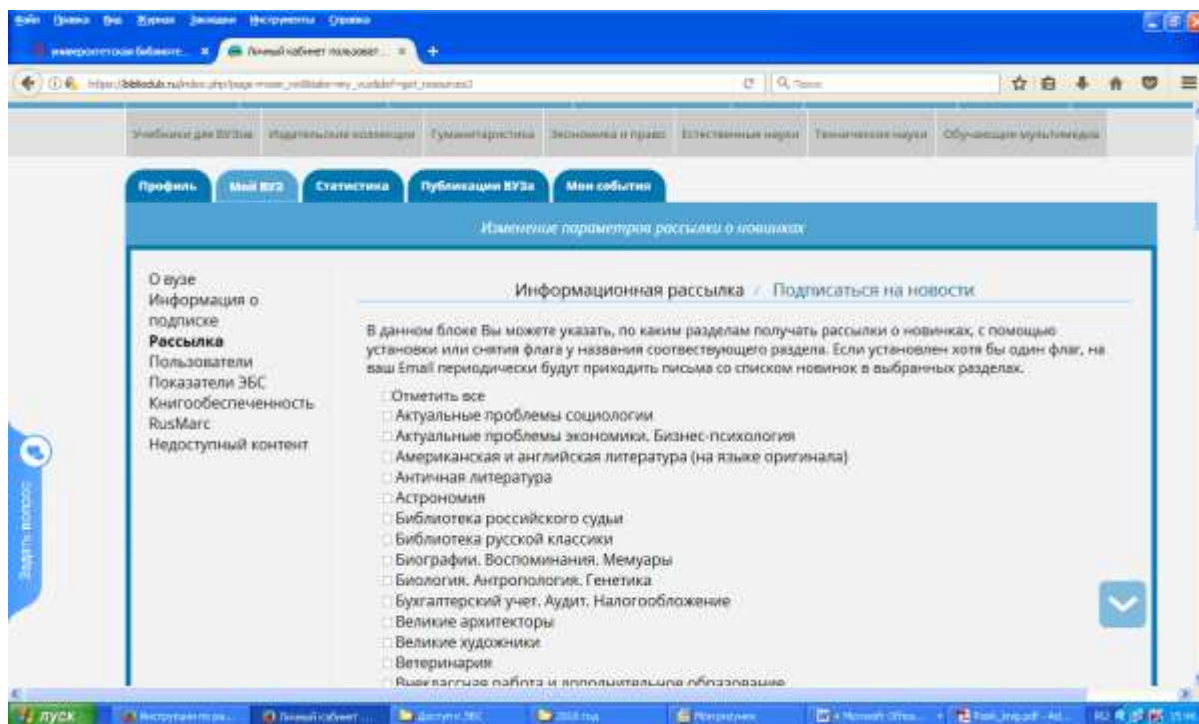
Файл Правка Вид Журнал Закладки Инструменты Справка

университетская библиоте... × Личный кабинет пользоват... × +

https://biblioclub.ru/index.php?page=main_ub&tab=my_vuz&id=get_resources

Поиск

Учебники для ВУЗов Издательские коллекции Гуманитаристика Экономика и право Естественные науки Технические науки Обучающие мультимедиа

Профиль Мой ВУЗ Статистика Публикации ВУЗа Мои события

Изменение параметров рассылки о новинках

О вузе
Информация о подписке
Рассылка
Пользователи
Показатели ЭБС
Книгообеспеченность
RusMarc
Недоступный контент

Информационная рассылка / Подписаться на новости

В данном блоке Вы можете указать, по каким разделам получать рассылки о новинках, с помощью установки или снятия флага у названия соотвествующего раздела. Если установлен хотя бы один флаг, на ваш Email периодически будут приходить письма со списком новинок в выбранных разделах.

Отметить все
Актуальные проблемы социологии
Актуальные проблемы экономики. Бизнес-психология
Американская и английская литература (на языке оригинала)
Античная литература
Астрономия
Библиотека российского судьи
Библиотека русской классики
Биографии. Воспоминания. Мемуары
Биология. Антропология. Генетика
Бухгалтерский учет. Аудит. Налогообложение
Великие архитекторы
Великие художники
Ветеринария
Внеклассная работа и дополнительное образование

Задать вопрос

пуск Инструкция по ра... Личный кабинет ... Доступ к ЭБС 2018 год Презентация 4 Microsoft Offic... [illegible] RU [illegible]